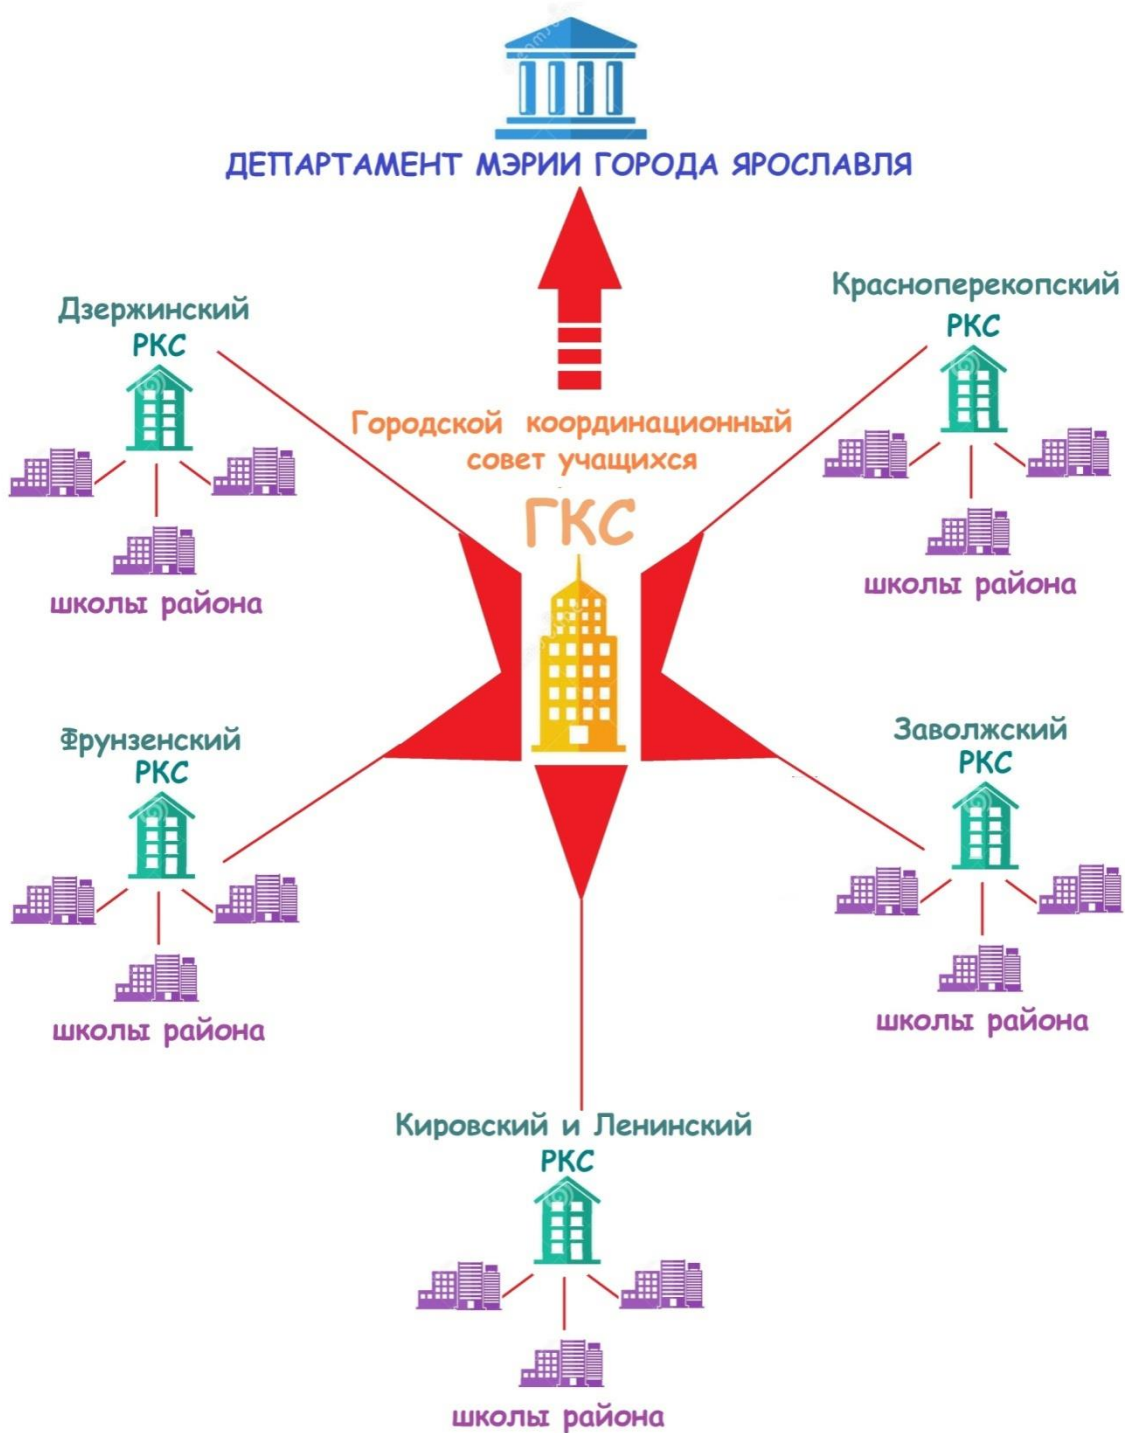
ДЕПАРТАМЕНТ МЭРИИ ГОРОДА ЯРОСЛАВЛЯ

Дзержинский РКС

школы района

Красноперекопский РКС

школы района

Городской координационный совет учащихся

ГКС

Фрунзенский РКС

школы района

Заволжский РКС

школы района

Кировский и Ленинский РКС

школы района